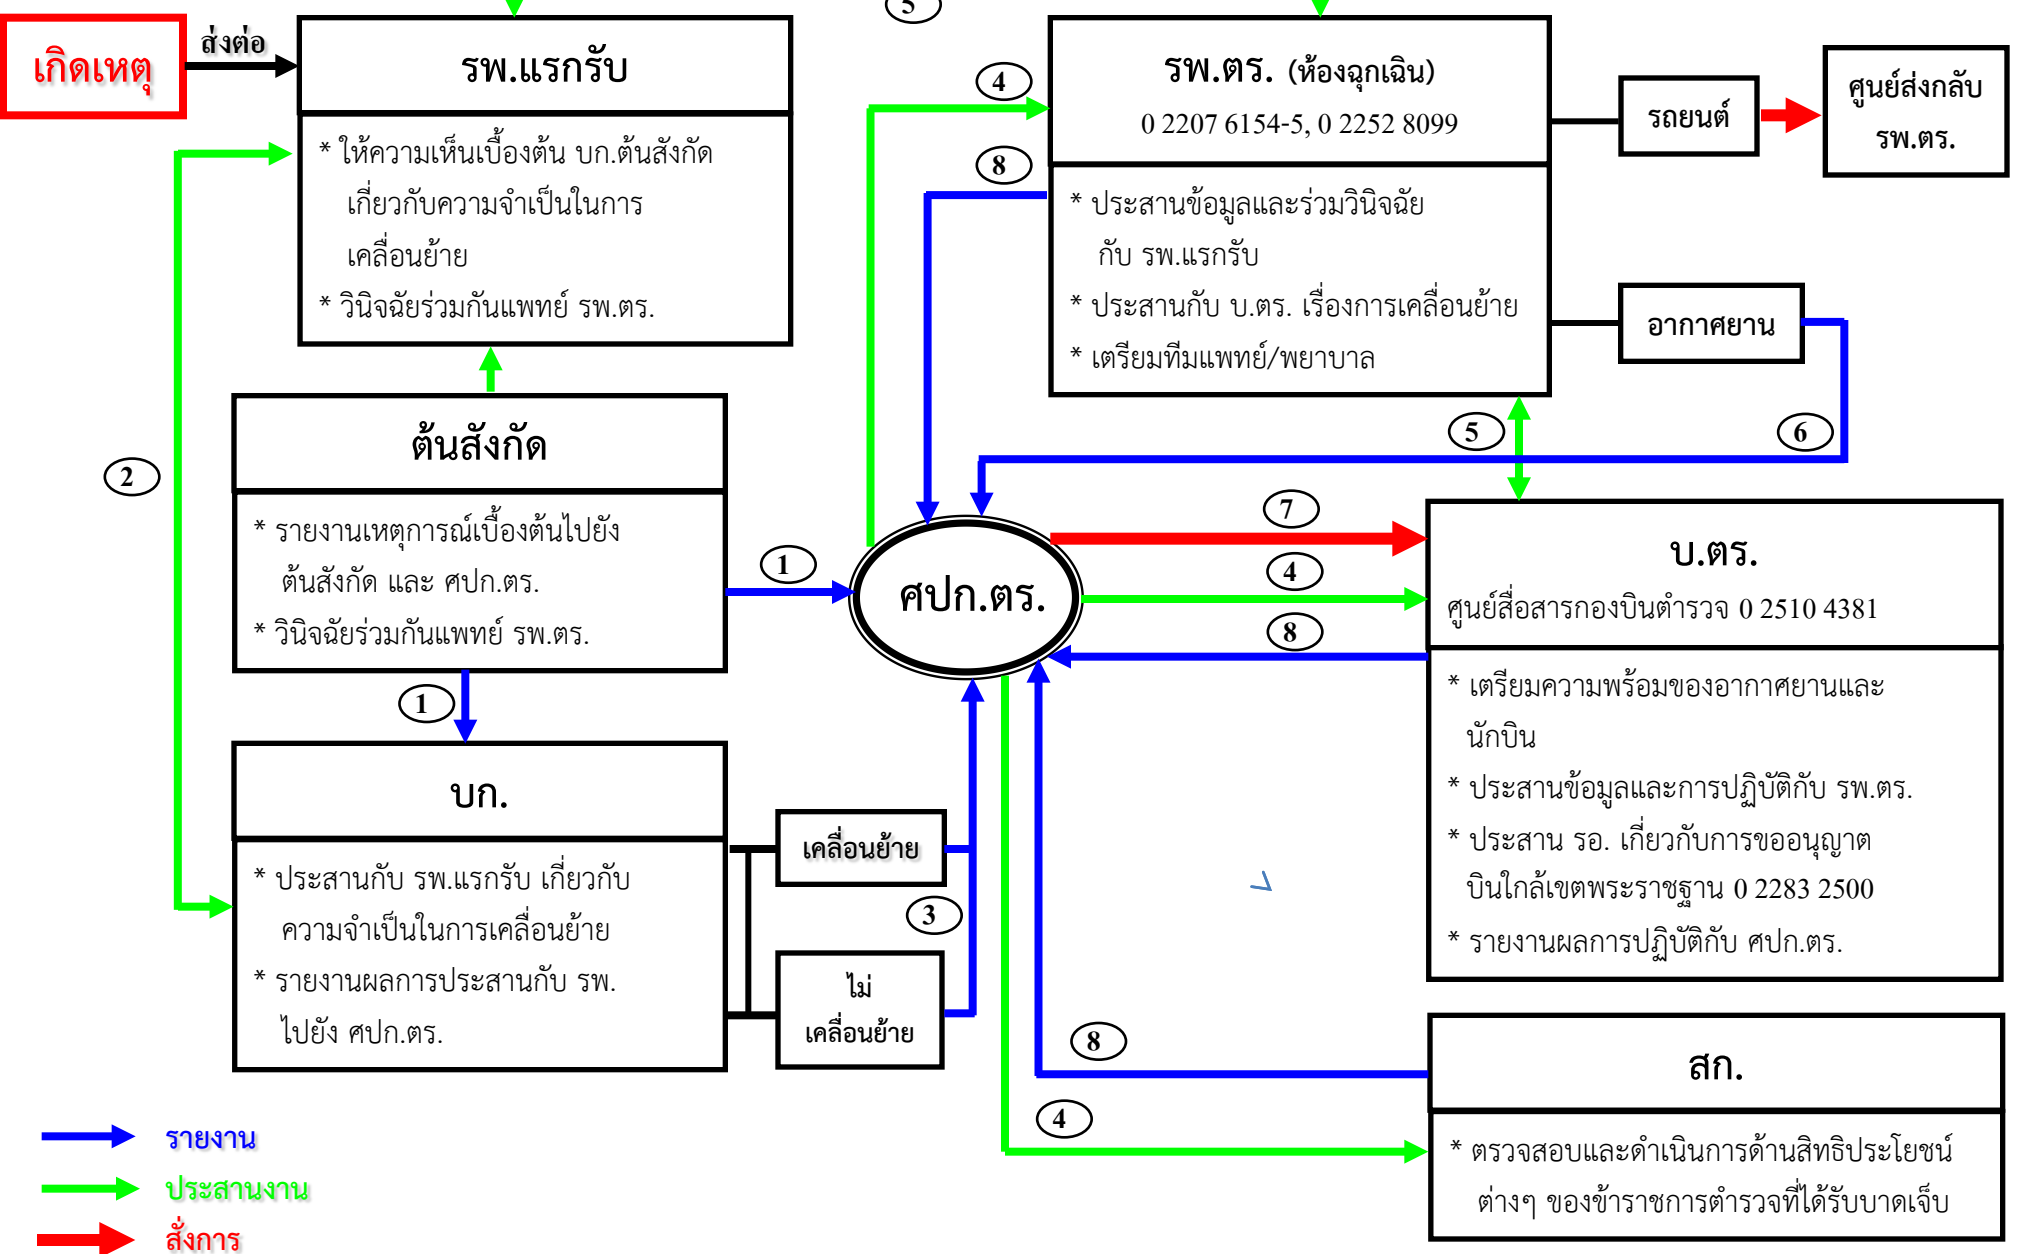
5

เกิดเหตุ

ส่งต่อ

รพ.แรกรับ

* ให้ความเห็นเบื้องต้น บก.ต้นสังกัด เกี่ยวกับความจำเป็นในการเคลื่อนย้าย

* วินิจฉัยร่วมกันแพทย์ รพ.ตร.

2

ต้นสังกัด

* รายงานเหตุการณ์เบื้องต้นไปยัง ต้นสังกัด และ ศปก.ตร.

* วินิจฉัยร่วมกันแพทย์ รพ.ตร.

1

1

บก.

* ประสานกับ รพ.แรกรับ เกี่ยวกับ ความจำเป็นในการเคลื่อนย้าย

* รายงานผลการประสานกับ รพ. ไปยัง ศปก.ตร.

เคลื่อนย้าย

3

ไม่ เคลื่อนย้าย

4

8

รพ.ตร. (ห้องฉุกเฉิน)

0 2207 6154-5, 0 2252 8099

* ประสานข้อมูลและร่วมวินิจฉัย กับ รพ.แรกรับ

* ประสานกับ บ.ตร. เรื่องการเคลื่อนย้าย

* เตรียมทีมแพทย์/พยาบาล

รถยนต์

ศูนย์ส่งกลับ รพ.ตร.

อากาศยาน

5

6

ศปก.ตร.

7

4

8

บ.ตร.

ศูนย์สื่อสารกองบินตำรวจ 0 2510 4381

* เตรียมความพร้อมของอากาศยานและ นักบิน

* ประสานข้อมูลและการปฏิบัติกับ รพ.ตร.

* ประสาน รอ. เกี่ยวกับการขออนุญาต บินใกล้เขตพระราชฐาน 0 2283 2500

* รายงานผลการปฏิบัติกับ ศปก.ตร.

8

สก.

4

* ตรวจสอบและดำเนินการด้านสิทธิประโยชน์ ต่างๆ ของข้าราชการตำรวจที่ได้รับบาดเจ็บ

รายงาน

ประสานงาน

สั่งการ